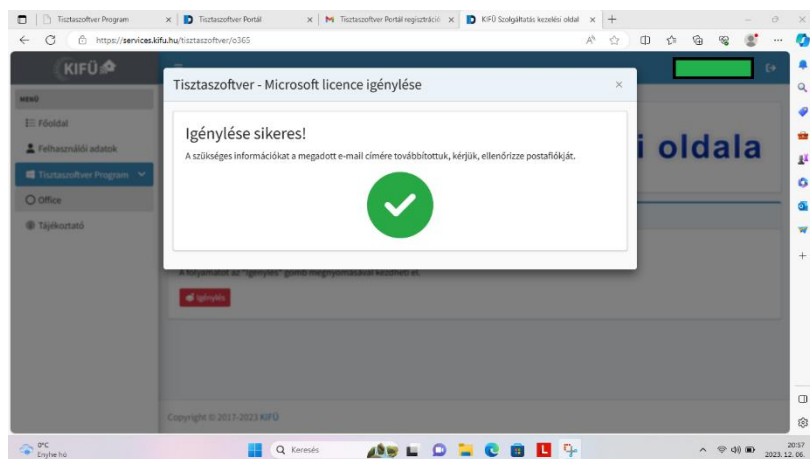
Tisztaszoftver Program × Tisztaszoftver Portál × Tisztaszoftver Portál regisztráció × KIFÜ Szolgáltatás kezelési oldal × +

https://services.kifu.hu/tisztaszoftver/o365

KIFÜ

MENÜ

Főoldal

Felhasználói adatok

Tisztaszoftver Program

Office

Tájékoztató

Tisztaszoftver - Microsoft licence igénylése ×

Igénylése sikeres!

A szükséges információkat a megadott e-mail címére továbbítottuk, kérjük, ellenőrizze postafiókját.

i oldala

A folyamatot az "Igénylés" gomb megnyomásával kezdheti el.

Igénylés

Copyright © 2017-2023 KIFÜ

0°C
Enyhe hó

Keresés

20:57
2023. 12. 06.